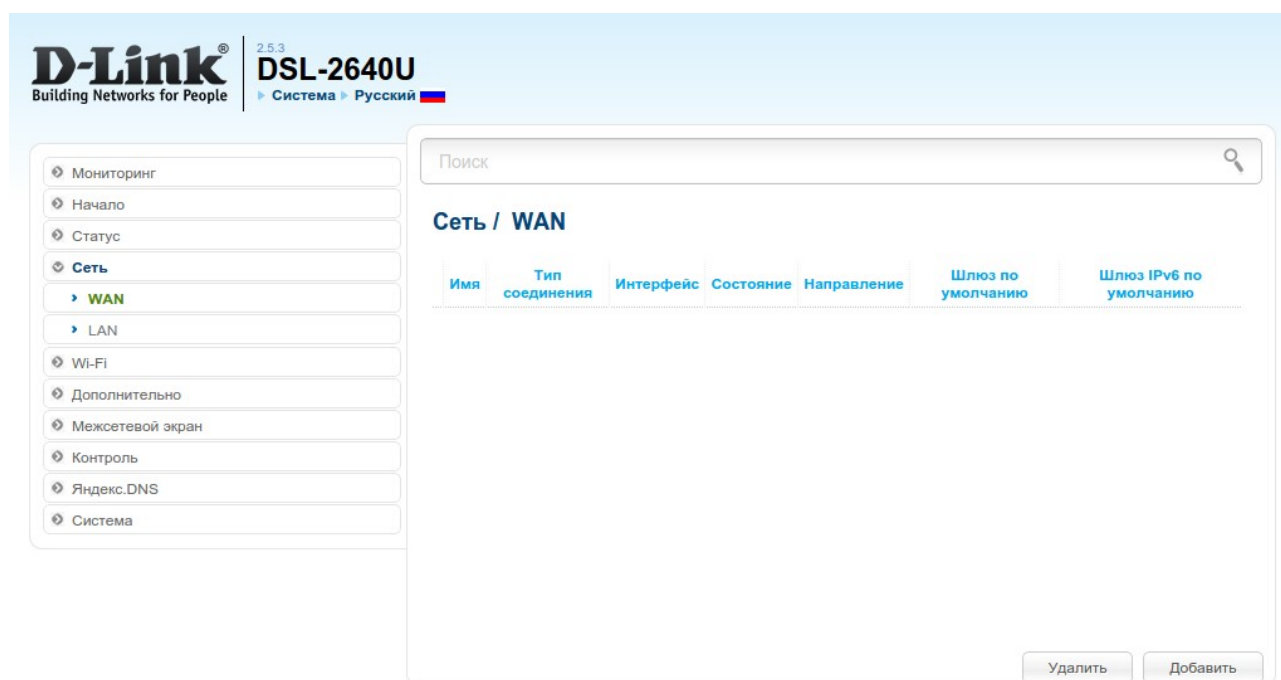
D-Link®
Building Networks for People

2.5.3
DSL-2640U
▸ Система ▸ Русский

Поиск

Мониторинг
Начало
Статус
Сеть
› WAN
› LAN
Wi-Fi
Дополнительно
Межсетевой экран
Контроль
Яндекс.DNS
Система

Сеть / WAN

| Имя | Тип соединения | Интерфейс | Состояние | Направление | Шлюз по умолчанию | Шлюз IPv6 по умолчанию |
|---|---|---|---|---|---|---|

Удалить
Добавить